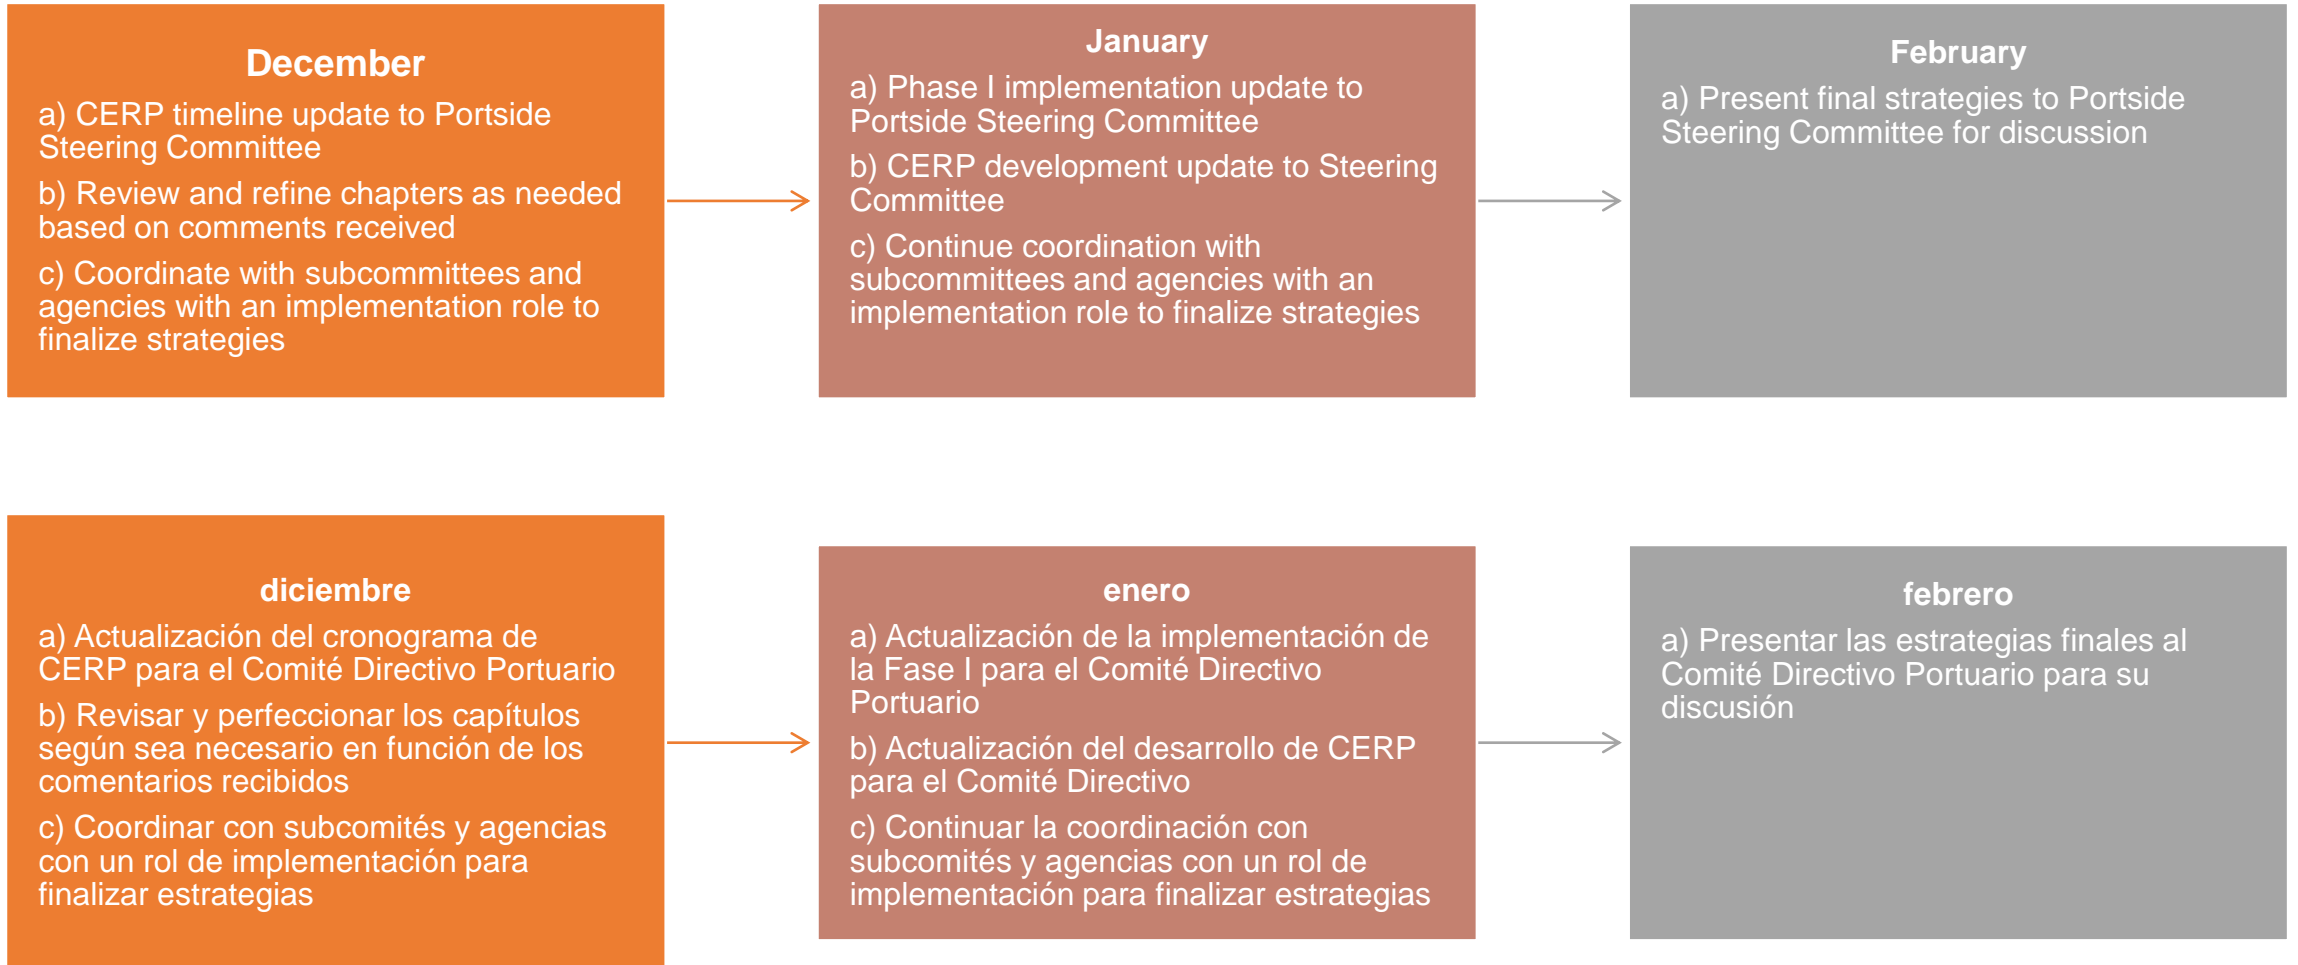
December

a) CERP timeline update to Portside Steering Committee

b) Review and refine chapters as needed based on comments received

c) Coordinate with subcommittees and agencies with an implementation role to finalize strategies

January

a) Phase I implementation update to Portside Steering Committee

b) CERP development update to Steering Committee

c) Continue coordination with subcommittees and agencies with an implementation role to finalize strategies

February

a) Present final strategies to Portside Steering Committee for discussion

diciembre

a) Actualización del cronograma de CERP para el Comité Directivo Portuario

b) Revisar y perfeccionar los capítulos según sea necesario en función de los comentarios recibidos

c) Coordinar con subcomités y agencias con un rol de implementación para finalizar estrategias

enero

a) Actualización de la implementación de la Fase I para el Comité Directivo Portuario

b) Actualización del desarrollo de CERP para el Comité Directivo

c) Continuar la coordinación con subcomités y agencias con un rol de implementación para finalizar estrategias

febrero

a) Presentar las estrategias finales al Comité Directivo Portuario para su discusión